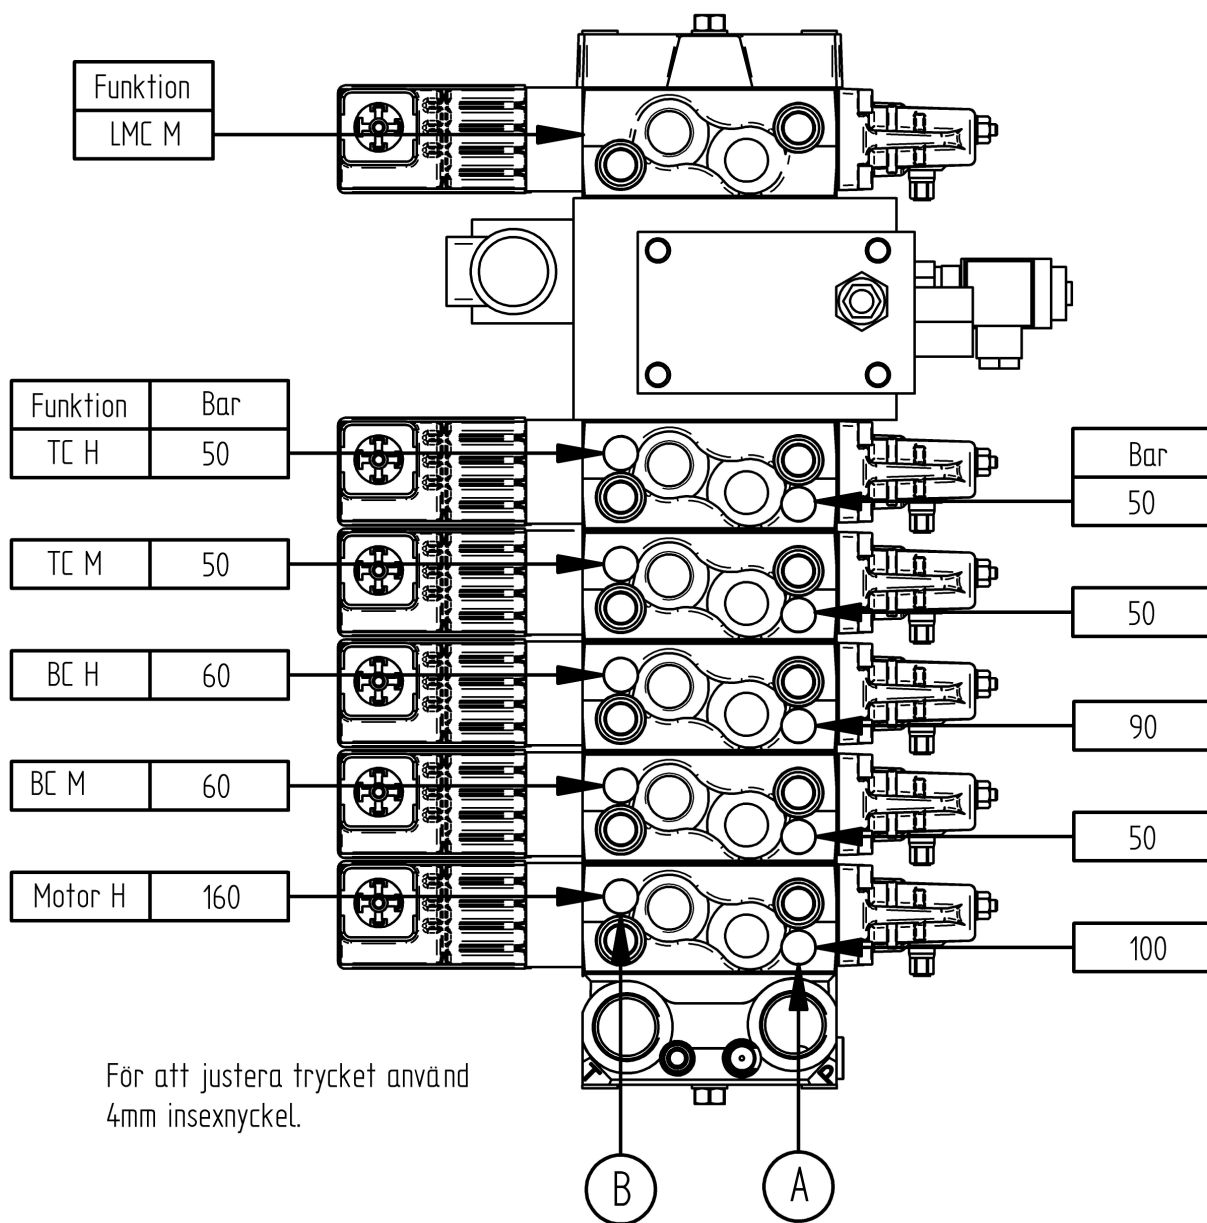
| Funktion |
|---|
| LMC M |

| Funktion | Bar |
|---|---|
| TC H | 50 |
| TC M | 50 |
| BC H | 60 |
| BC M | 60 |
| Motor H | 160 |

| Bar |
|---|
| 50 |
| 50 |
| 90 |
| 50 |
| 100 |

För att justera trycket använd 4mm insexnyckel.

B

A